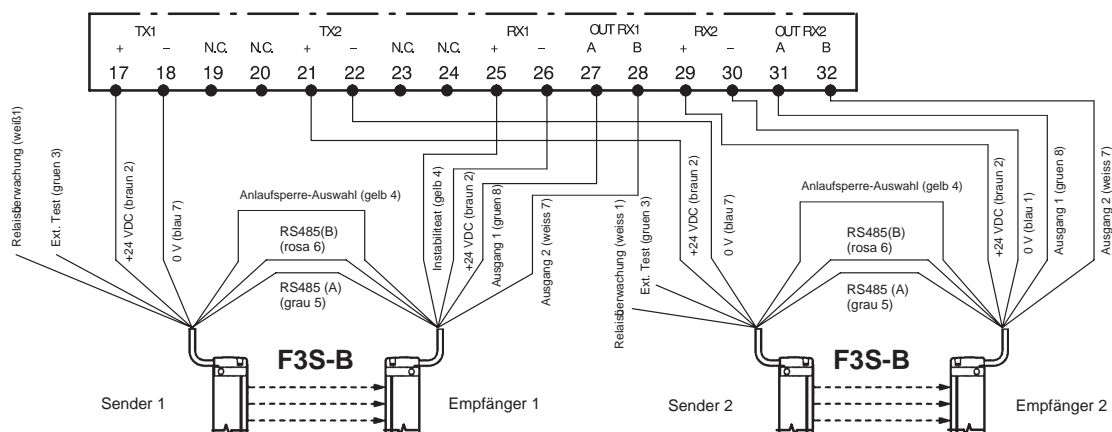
TX1 + – 17 18
N.C. 19
N.C. 20
TX2 + – 21 22
N.C. 23
N.C. 24
RX1 + – 25 26
OUT RX1 A B 27 28
RX2 + – 29 30
OUT RX2 A B 31 32

Relaisüberwachung (weiß1)
Ext. Test (gruen 3)
+24 VDC (braun 2)
0 V (blau 7)
Anlaufsperre-Auswahl (gelb 4)
RS485(B) (rosa 6)
RS485 (A) (grau 5)
Instabiliteat (gelb 4)
+24 VDC (braun 2)
Ausgang 1 (gruen 8)
Ausgang 2 (weiss 7)
Relaisüberwachung (weiss 1)
Ext. Test (gruen 3)
+24 VDC (braun 2)
0 V (blau 7)
Anlaufsperre-Auswahl (gelb 4)
RS485(B) (rosa 6)
RS485 (A) (grau 5)
+24 VDC (braun 2)
0 V (blau 1)
Ausgang 1 (gruen 8)
Ausgang 2 (weiss 7)

F3S-B
Sender 1
Empfänger 1
F3S-B
Sender 2
Empfänger 2